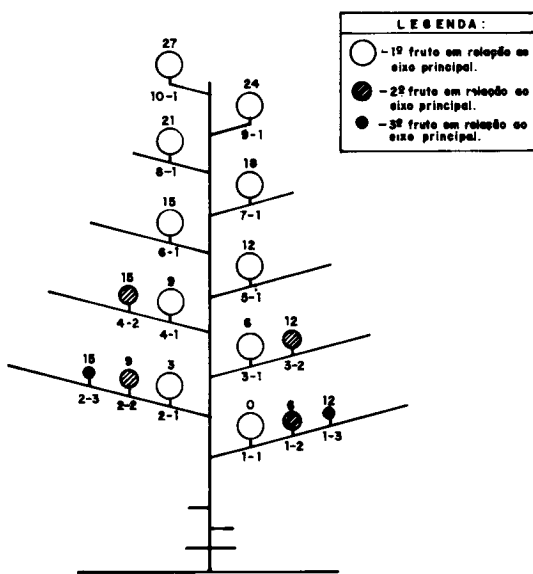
LEGENDA:
- 1º fruto em relação ao eixo principal.
- 2º fruto em relação ao eixo principal.
- 3º fruto em relação ao eixo principal.

27
10-1
24
9-1
21
8-1
18
7-1
15
6-1
12
5-1
15
4-2
9
4-1
6
3-1
12
3-2
15
2-3
9
2-2
3
2-1
0
1-1
6
1-2
12
1-3